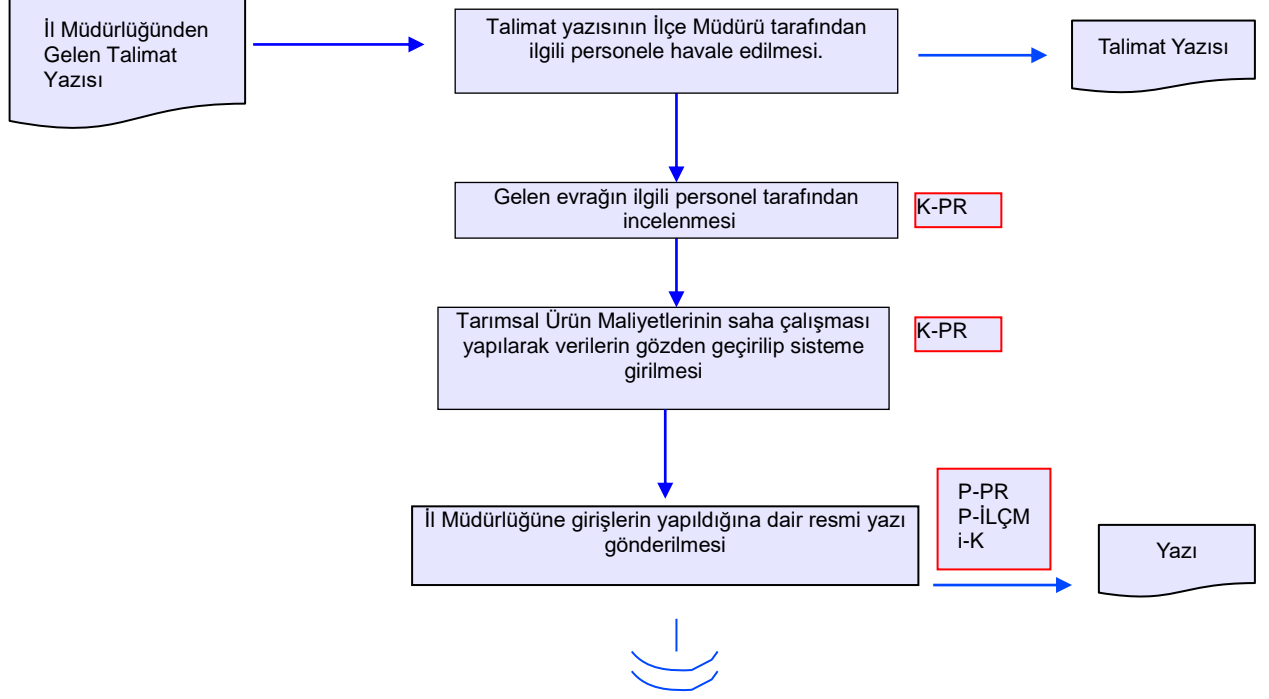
İl Müdürlüğünden Gelen Talimat Yazısı

Talimat yazısının İlçe Müdürü tarafından ilgili personele havale edilmesi.

Talimat Yazısı

Gelen evrağın ilgili personel tarafından incelenmesi

K-PR

Tarımsal Ürün Maliyetlerinin saha çalışması yapılarak verilerin gözden geçirilip sisteme girilmesi

K-PR

P-PR
P-İLÇM
i-K

İl Müdürlüğüne girişlerin yapıldığına dair resmi yazı gönderilmesi

Yazı